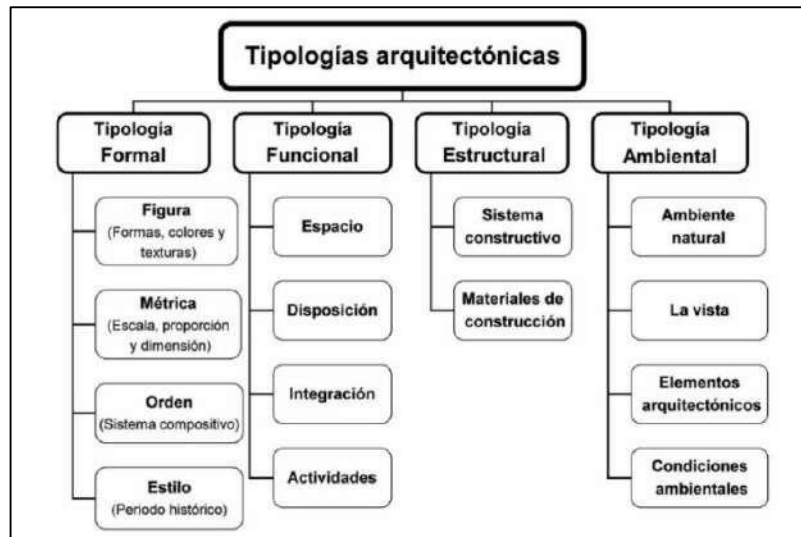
Tipologías arquitectónicas

Tipología Formal

Figura (Formas, colores y texturas)

Métrica (Escala, proporción y dimensión)

Orden (Sistema compositivo)

Estilo (Periodo histórico)

Tipología Funcional

Espacio

Disposición

Integración

Actividades

Tipología Estructural

Sistema constructivo

Materiales de construcción

Tipología Ambiental

Ambiente natural

La vista

Elementos arquitectónicos

Condiciones ambientales